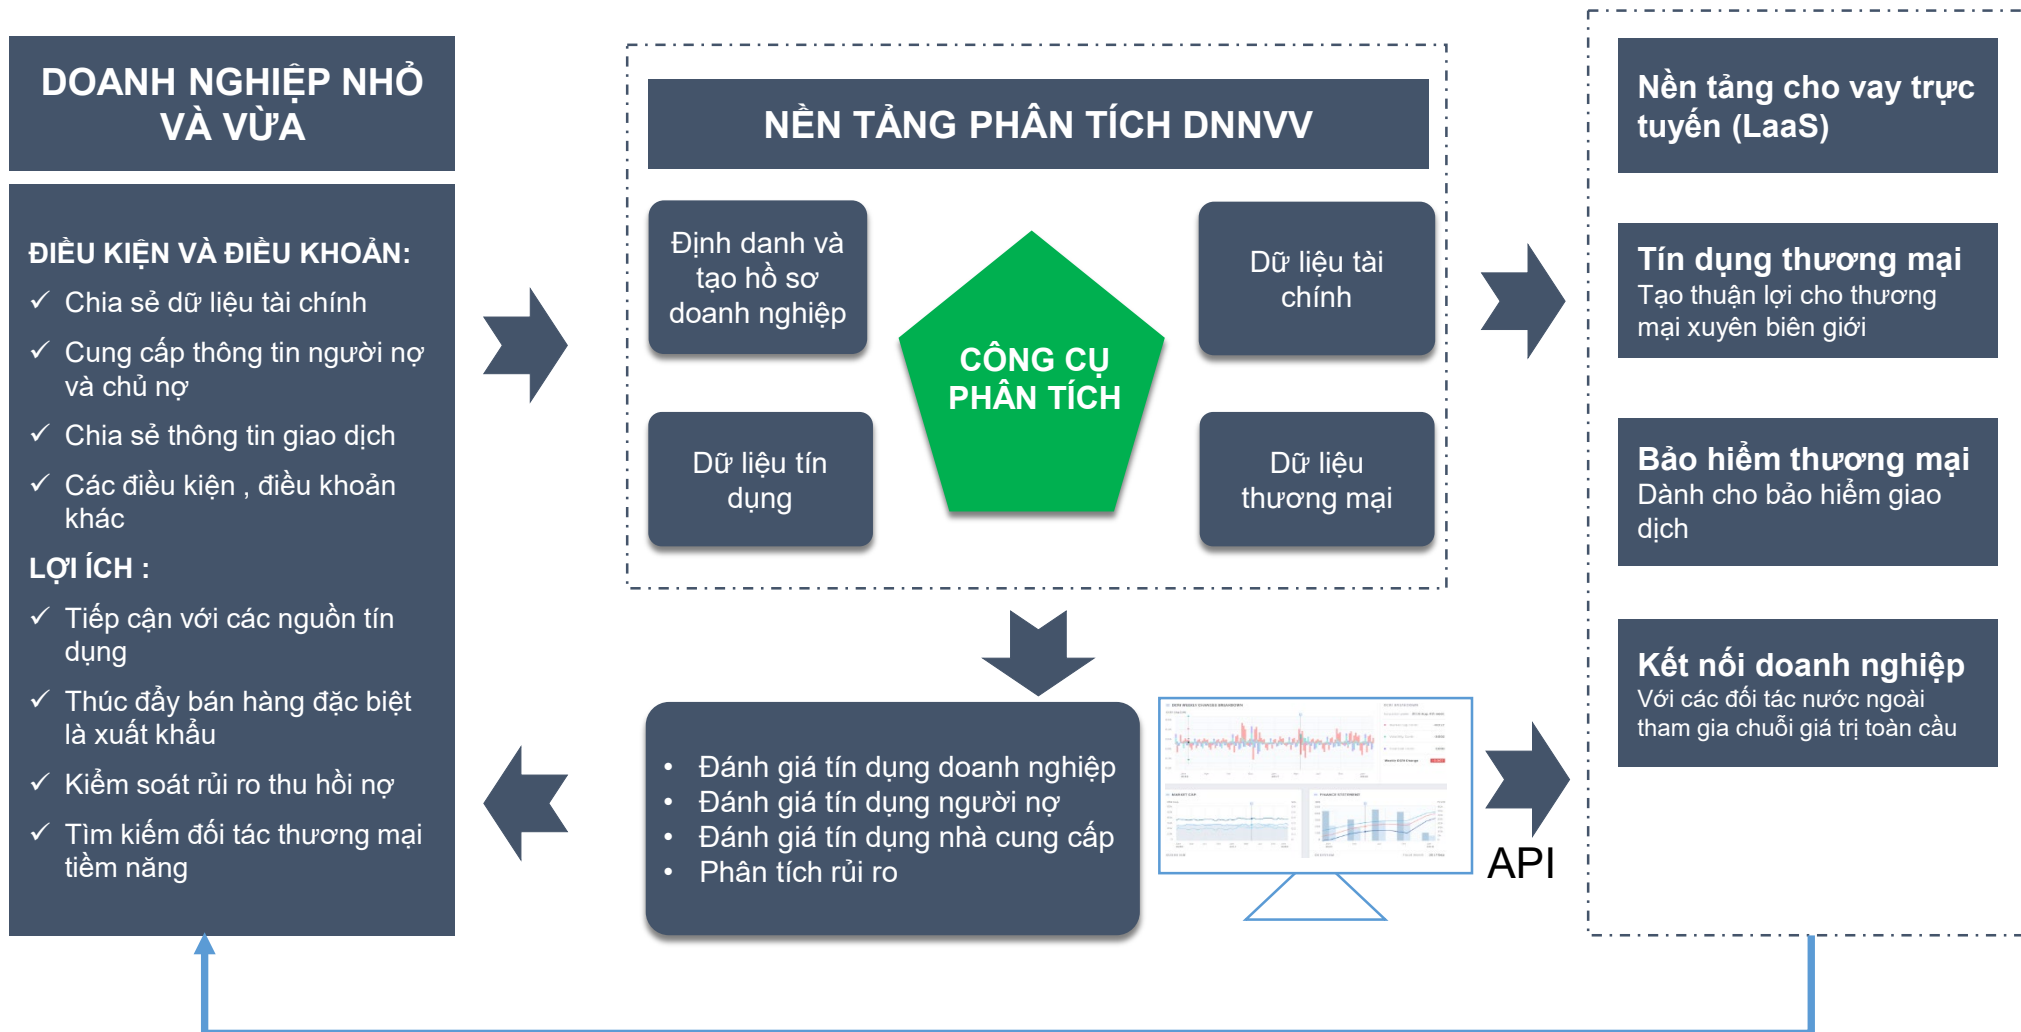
DOANH NGHIỆP NHỎ VÀ VỪA

ĐIỀU KIỆN VÀ ĐIỀU KHOẢN:
✓ Chia sẻ dữ liệu tài chính
✓ Cung cấp thông tin người nợ và chủ nợ
✓ Chia sẻ thông tin giao dịch
✓ Các điều kiện , điều khoản khác

LỢI ÍCH :
✓ Tiếp cận với các nguồn tín dụng
✓ Thúc đẩy bán hàng đặc biệt là xuất khẩu
✓ Kiểm soát rủi ro thu hồi nợ
✓ Tìm kiếm đối tác thương mại tiềm năng

NỀN TẢNG PHÂN TÍCH DNNVV

Định danh và tạo hồ sơ doanh nghiệp

Dữ liệu tài chính

CÔNG CỤ PHÂN TÍCH

Dữ liệu tín dụng

Dữ liệu thương mại

• Đánh giá tín dụng doanh nghiệp
• Đánh giá tín dụng người nợ
• Đánh giá tín dụng nhà cung cấp
• Phân tích rủi ro

API

Nền tảng cho vay trực tuyến (LaaS)

Tín dụng thương mại
Tạo thuận lợi cho thương mại xuyên biên giới

Bảo hiểm thương mại
Dành cho bảo hiểm giao dịch

Kết nối doanh nghiệp
Với các đối tác nước ngoài tham gia chuỗi giá trị toàn cầu